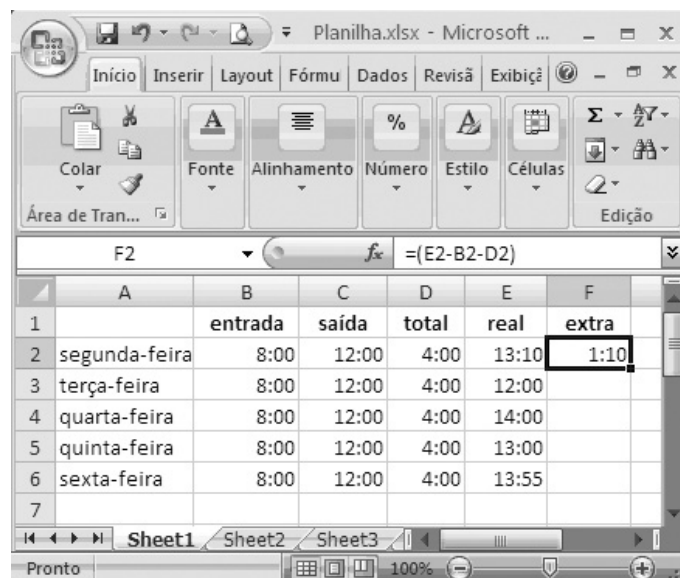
Planilha.xlsx - Microsoft ...

Início | Inserir | Layout | Fórmu | Dados | Revisã | Exibiçã

Colar | Fonte | Alinhamento | Número | Estilo | Células | Edição

Área de Tran...

F2 | $f_x$ | =(E2-B2-D2)

| | A | B | C | D | E | F |
|---|---|---|---|---|---|---|
| 1 | | entrada | saída | total | real | extra |
| 2 | segunda-feira | 8:00 | 12:00 | 4:00 | 13:10 | 1:10 |
| 3 | terça-feira | 8:00 | 12:00 | 4:00 | 12:00 | |
| 4 | quarta-feira | 8:00 | 12:00 | 4:00 | 14:00 | |
| 5 | quinta-feira | 8:00 | 12:00 | 4:00 | 13:00 | |
| 6 | sexta-feira | 8:00 | 12:00 | 4:00 | 13:55 | |
| 7 | | | | | | |

Sheet1 | Sheet2 | Sheet3

Pronto | 100%